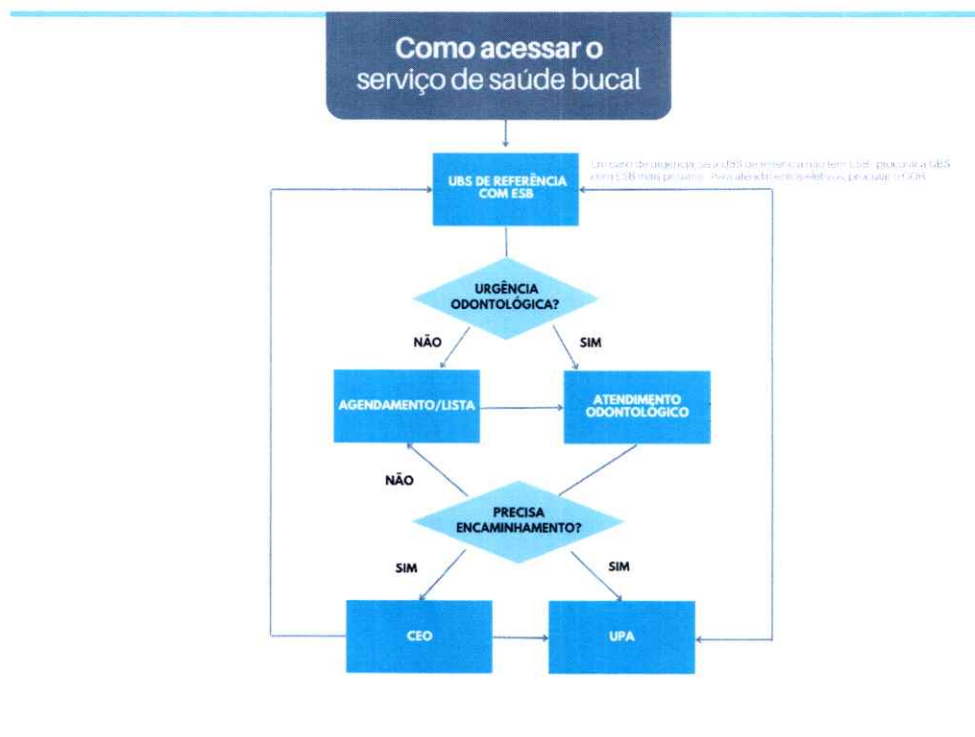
Como acessar o serviço de saúde bucal

UBS DE REFERÊNCIA COM ESB

Em caso de urgência, se a UBS de referência não tem ESB, procurar a UBS com ESB mais próxima. Para atendimentos eletivos, procurar o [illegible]

URGÊNCIA ODONTOLÓGICA?

NÃO

SIM

AGENDAMENTO/LISTA

ATENDIMENTO ODONTOLÓGICO

NÃO

PRECISA ENCAMINHAMENTO?

SIM

SIM

CEO

UPA